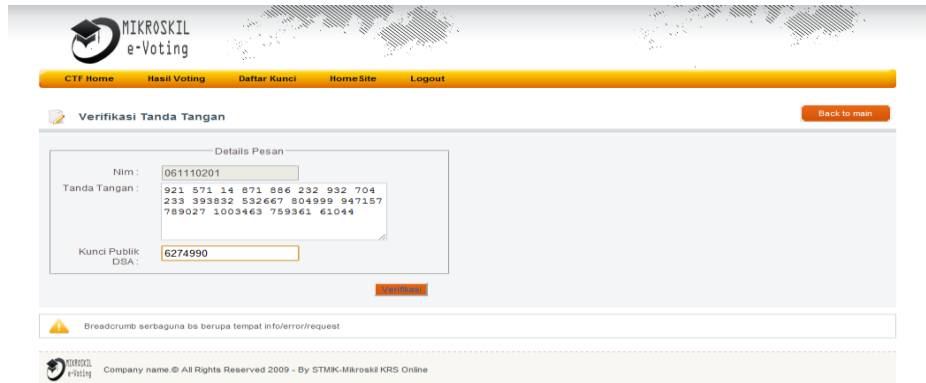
MIKROSKIL
e-Voting

CTF Home | Hasil Voting | Daftar Kunci | Home Site | Logout

Verifikasi Tanda Tangan

Back to main

Details Pesan

Nim : 061110201

Tanda Tangan : 921 571 14 871 886 232 932 704 233 393832 532667 804999 947157 789027 1003463 759361 61044

Kunci Publik DSA : 6274990

Verifikasi

Breadcrumb serbaguna bs berupa tempat info/error/request

MIKROSKIL
e-Voting

Company name.© All Rights Reserved 2009 - By STMIK-Mikroskil KRS Online